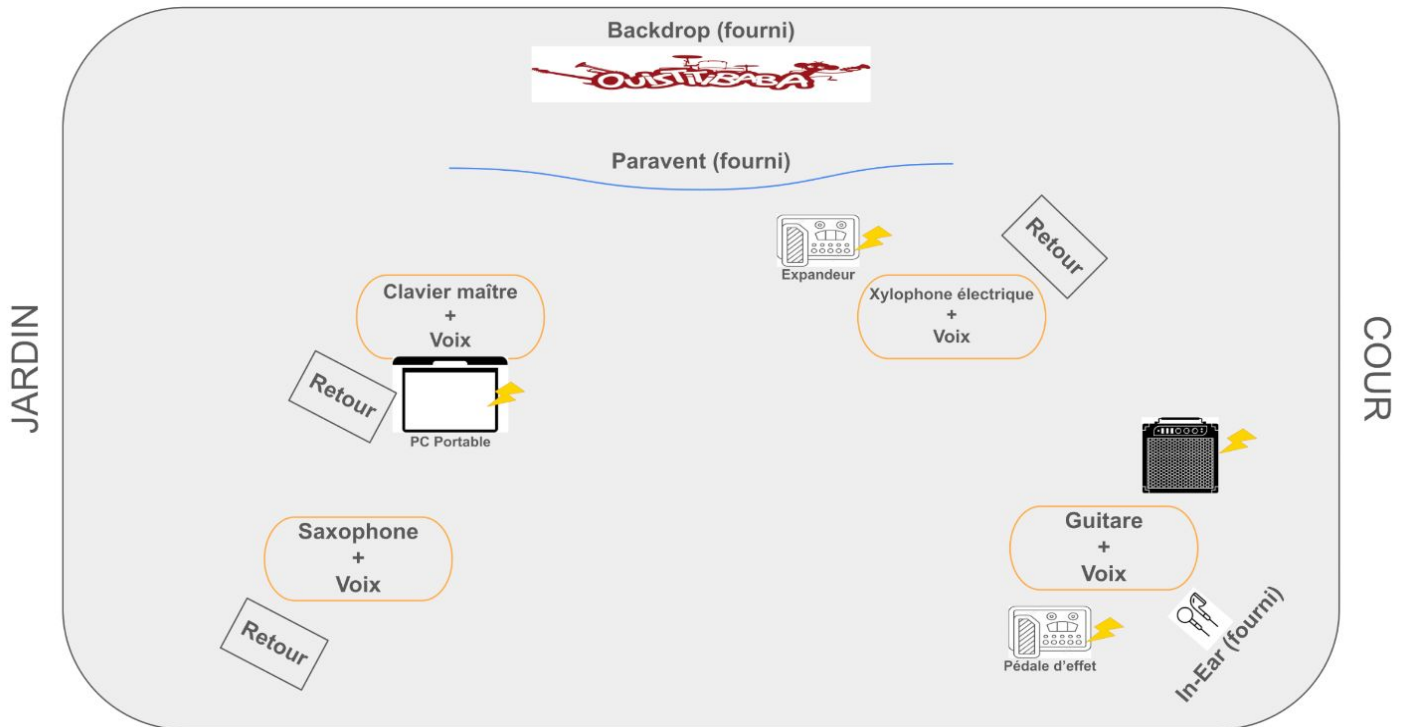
Backdrop (fourni)

OUISTIBABA

Paravent (fourni)

JARDIN

COUR

Expandeur

Retour

Clavier maître
+
Voix

Xylophone électrique
+
Voix

Retour

PC Portable

Saxophone
+
Voix

Guitare
+
Voix

Retour

Pédale d'effet

In-Ear (fourni)